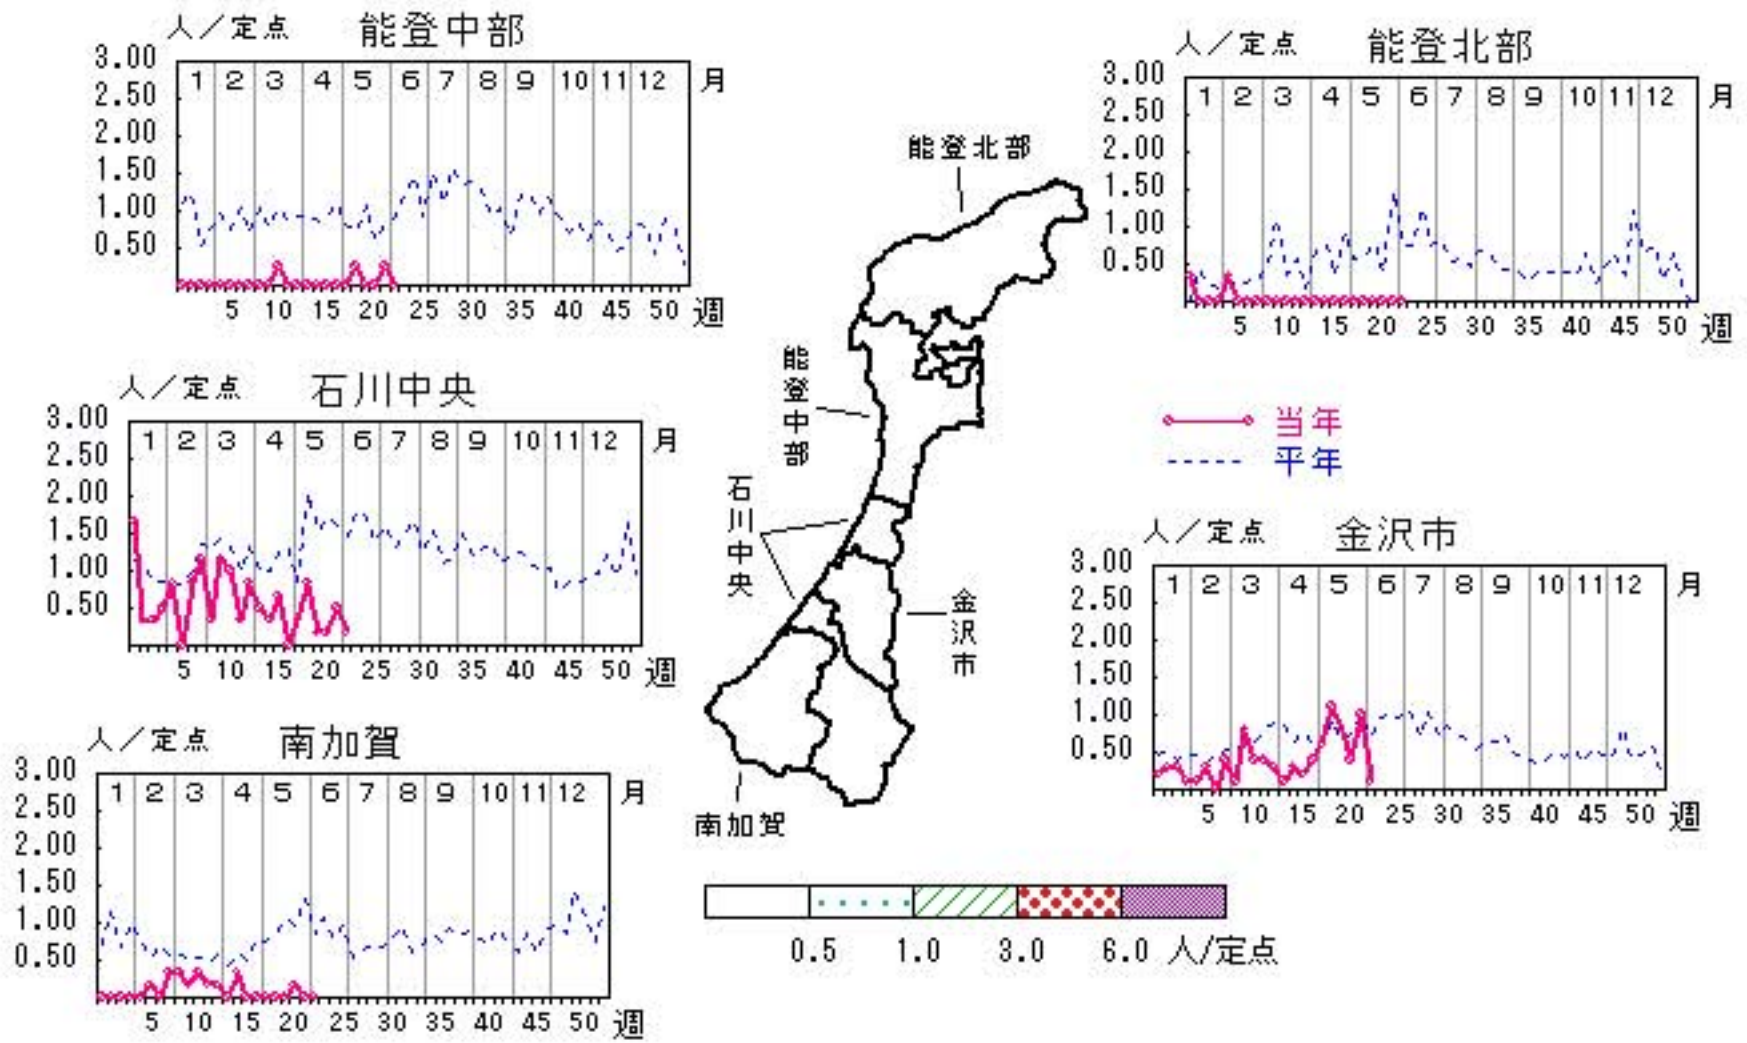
人／定点　能登中部
3.00
2.50
2.00
1.50
1.00
0.50
1 2 3 4 5 6 7 8 9 10 11 12 月
5 10 15 20 25 30 35 40 45 50 週

人／定点　能登北部
3.00
2.50
2.00
1.50
1.00
0.50
1 2 3 4 5 6 7 8 9 10 11 12 月
5 10 15 20 25 30 35 40 45 50 週

能登北部
能登中部
石川中央
金沢市
南加賀

当年
平年

人／定点　石川中央
3.00
2.50
2.00
1.50
1.00
0.50
1 2 3 4 5 6 7 8 9 10 11 12 月
5 10 15 20 25 30 35 40 45 50 週

人／定点　金沢市
3.00
2.50
2.00
1.50
1.00
0.50
1 2 3 4 5 6 7 8 9 10 11 12 月
5 10 15 20 25 30 35 40 45 50 週

人／定点　南加賀
3.00
2.50
2.00
1.50
1.00
0.50
1 2 3 4 5 6 7 8 9 10 11 12 月
5 10 15 20 25 30 35 40 45 50 週

0.5　1.0　3.0　6.0 人/定点